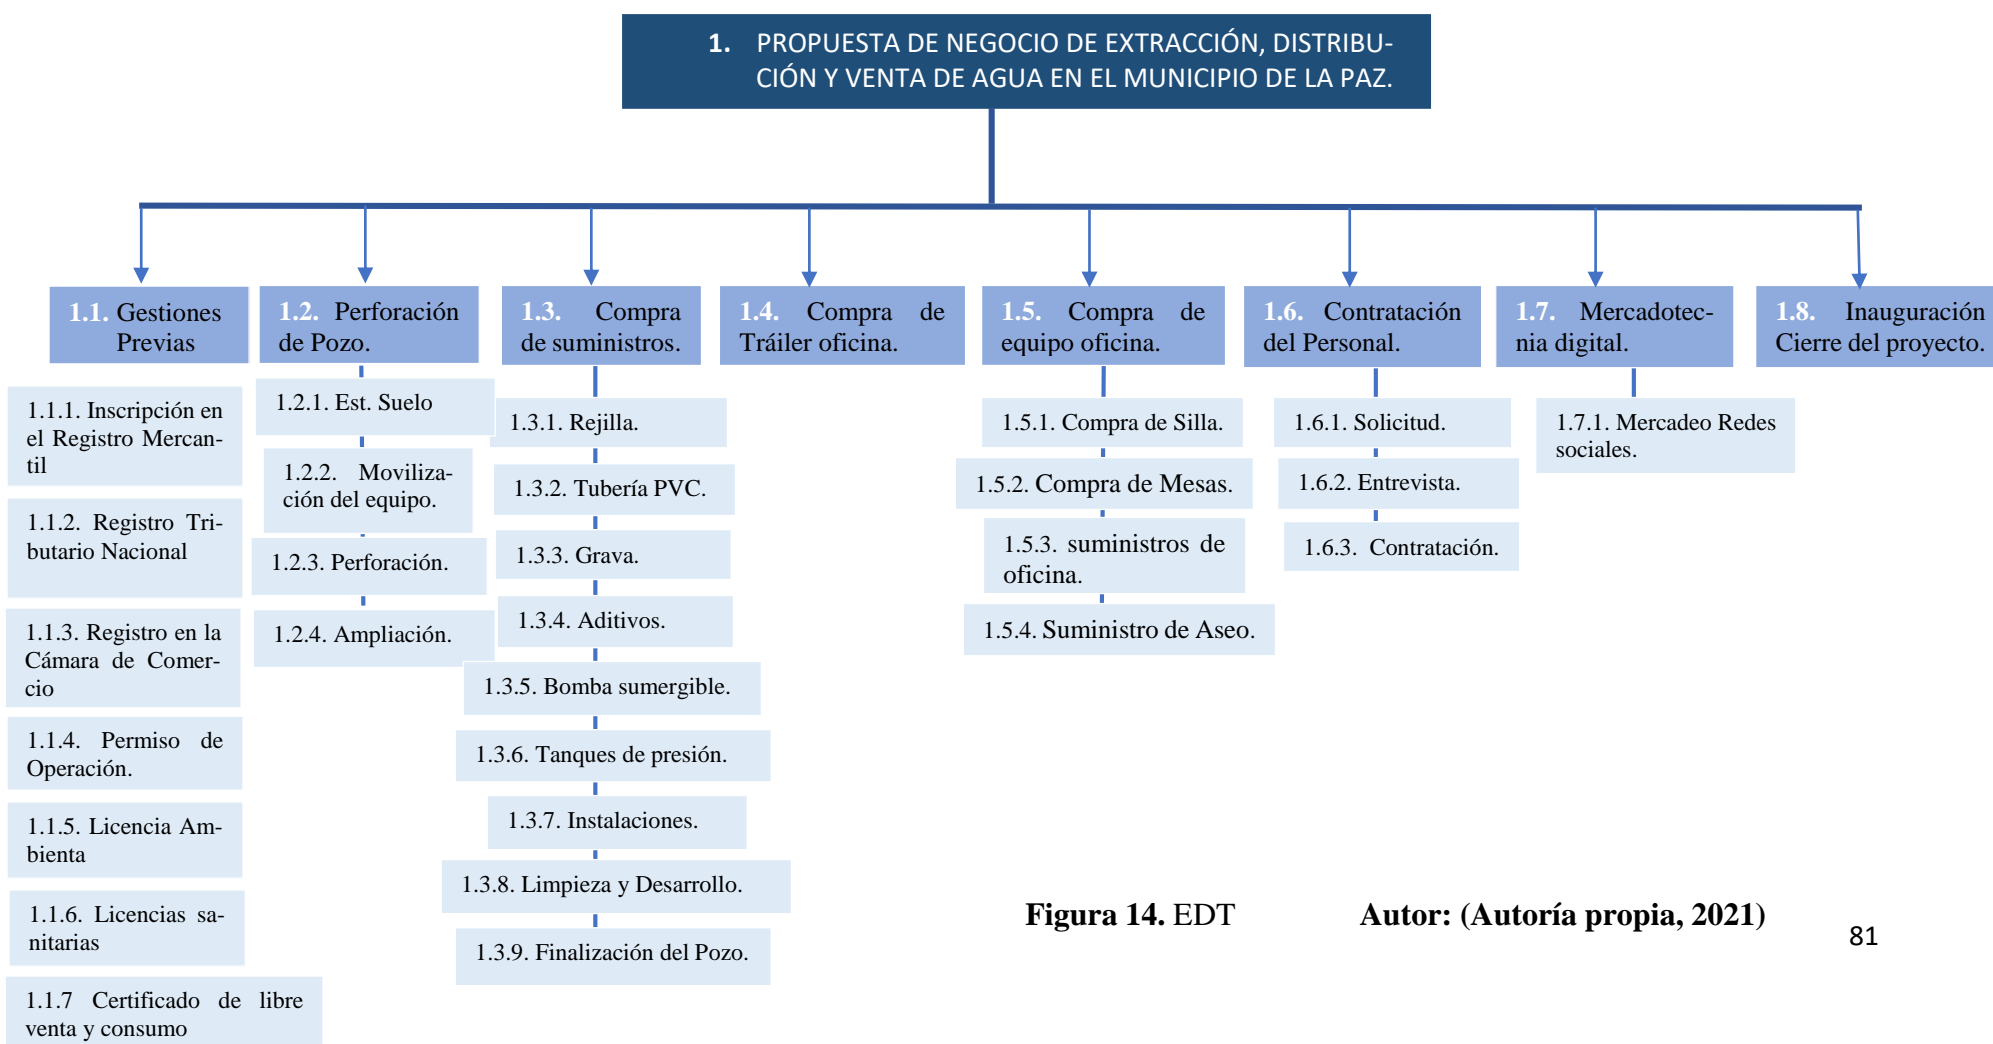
1. PROPUESTA DE NEGOCIO DE EXTRACCIÓN, DISTRIBUCIÓN Y VENTA DE AGUA EN EL MUNICIPIO DE LA PAZ.

1.1. Gestiones Previas

1.1.1. Inscripción en el Registro Mercantil

1.1.2. Registro Tributario Nacional

1.1.3. Registro en la Cámara de Comercio

1.1.4. Permiso de Operación.

1.1.5. Licencia Ambienta

1.1.6. Licencias sanitarias

1.1.7 Certificado de libre venta y consumo

1.2. Perforación de Pozo.

1.2.1. Est. Suelo

1.2.2. Movilización del equipo.

1.2.3. Perforación.

1.2.4. Ampliación.

1.3. Compra de suministros.

1.3.1. Rejilla.

1.3.2. Tubería PVC.

1.3.3. Grava.

1.3.4. Aditivos.

1.3.5. Bomba sumergible.

1.3.6. Tanques de presión.

1.3.7. Instalaciones.

1.3.8. Limpieza y Desarrollo.

1.3.9. Finalización del Pozo.

1.4. Compra de Tráiler oficina.

1.5. Compra de equipo oficina.

1.5.1. Compra de Silla.

1.5.2. Compra de Mesas.

1.5.3. suministros de oficina.

1.5.4. Suministro de Aseo.

1.6. Contratación del Personal.

1.6.1. Solicitud.

1.6.2. Entrevista.

1.6.3. Contratación.

1.7. Mercadotecnia digital.

1.7.1. Mercadeo Redes sociales.

1.8. Inauguración Cierre del proyecto.

Figura 14. EDT Autor: (Autoría propia, 2021)

81